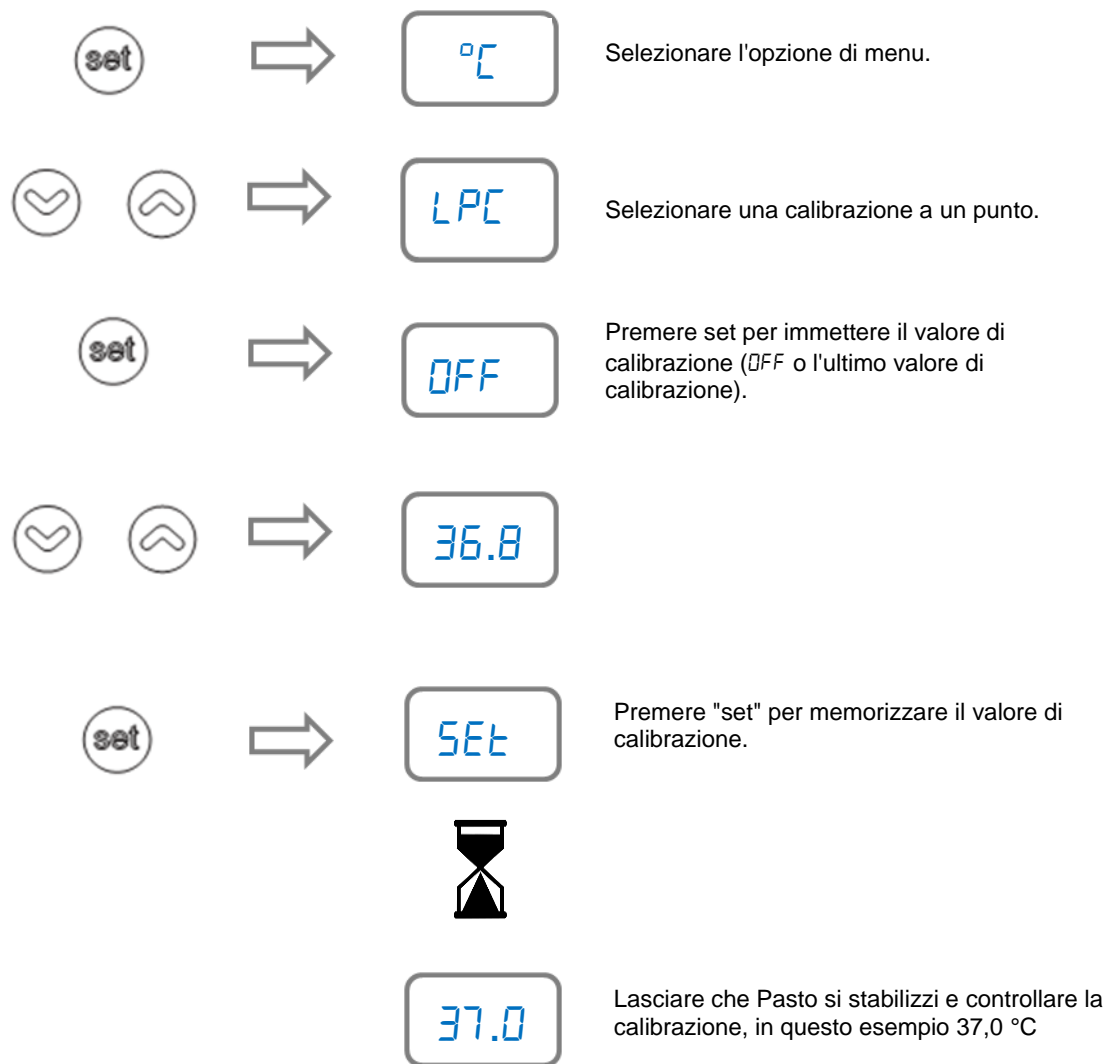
set

°C

Selezionare l'opzione di menu.

LPC

Selezionare una calibrazione a un punto.

set

OFF

Premere set per immettere il valore di calibrazione (OFF o l'ultimo valore di calibrazione).

36.8

set

SEt

Premere "set" per memorizzare il valore di calibrazione.

37.0

Lasciare che Pasto si stabilizzi e controllare la calibrazione, in questo esempio 37,0 °C